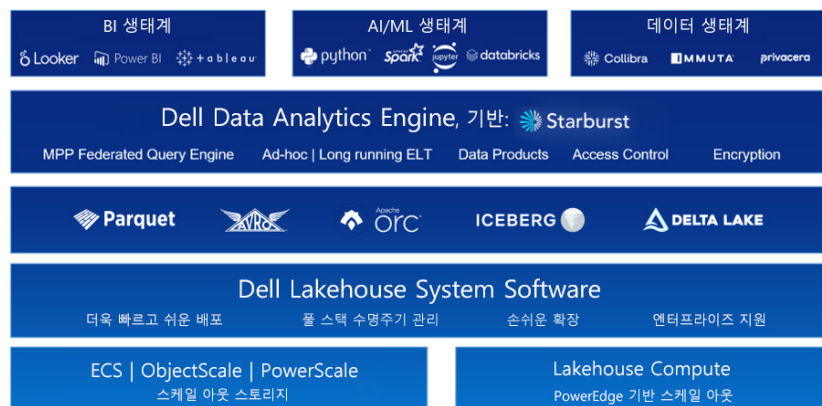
BI 생태계
Looker Power BI +ableau

AI/ML 생태계
python Spark jupyter databricks

데이터 생태계
Collibra IMMUTA privacera

Dell Data Analytics Engine, 기반: Starburst
MPP Federated Query Engine Ad-hoc | Long running ELT Data Products Access Control Encryption

Parquet AVRO Apache orc ICEBERG DELTA LAKE

Dell Lakehouse System Software
더욱 빠르고 쉬운 배포 풀 스택 수명주기 관리 손쉬운 확장 엔터프라이즈 지원

ECS | ObjectScale | PowerScale
스케일 아웃 스토리지

Lakehouse Compute
PowerEdge 기반 스케일 아웃